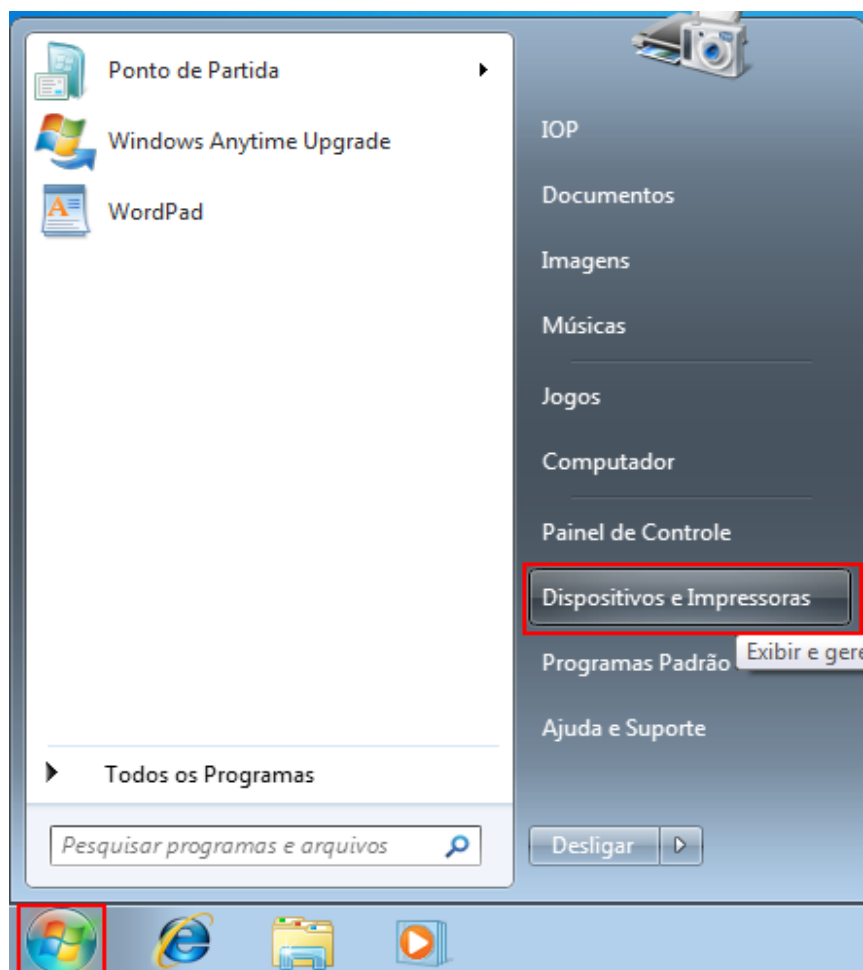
Ponto de Partida

Windows Anytime Upgrade

WordPad

Todos os Programas

Pesquisar programas e arquivos

IOP

Documentos

Imagens

Músicas

Jogos

Computador

Painel de Controle

Dispositivos e Impressoras

Exibir e gere

Programas Padrão

Ajuda e Suporte

Desligar